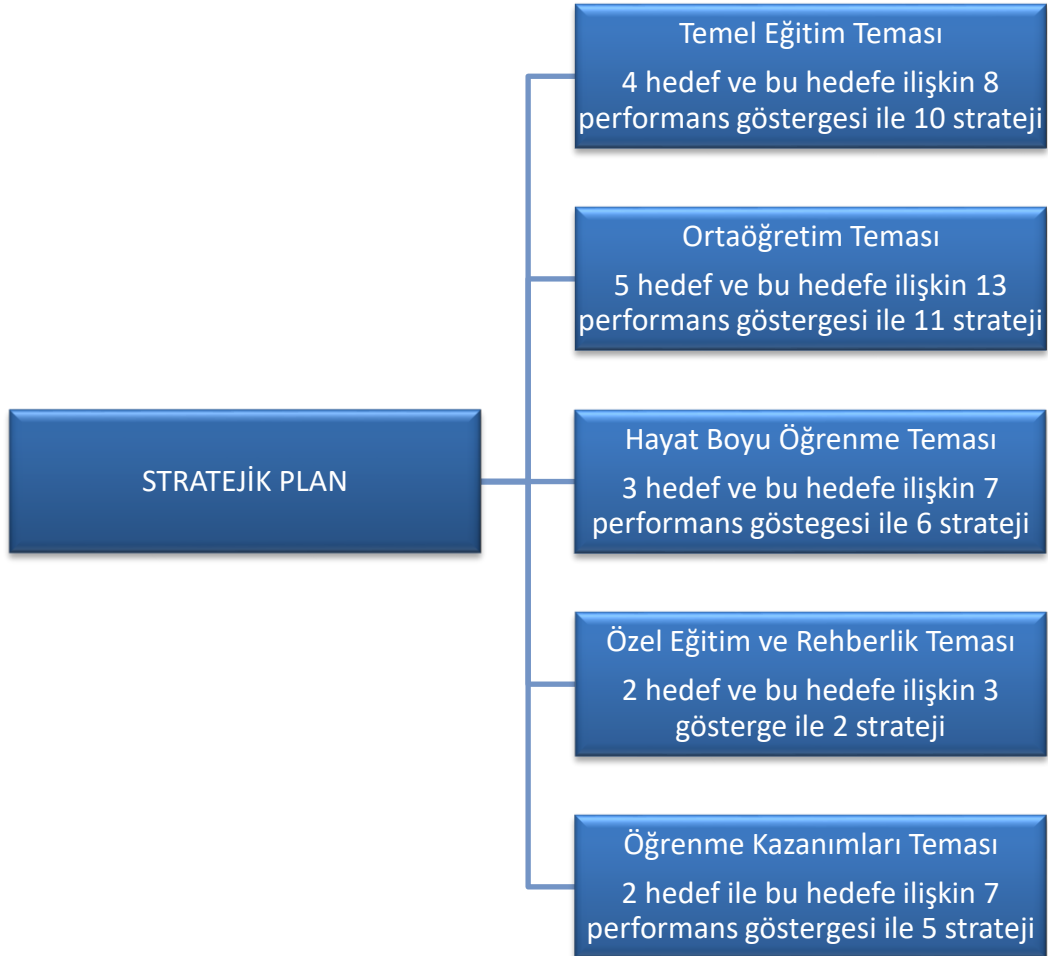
STRATEJİK PLAN

Temel Eğitim Teması

4 hedef ve bu hedefe ilişkin 8 performans göstergesi ile 10 strateji

Ortaöğretim Teması

5 hedef ve bu hedefe ilişkin 13 performans göstergesi ile 11 strateji

Hayat Boyu Öğrenme Teması

3 hedef ve bu hedefe ilişkin 7 performans göstegesi ile 6 strateji

Özel Eğitim ve Rehberlik Teması

2 hedef ve bu hedefe ilişkin 3 gösterge ile 2 strateji

Öğrenme Kazanımları Teması

2 hedef ile bu hedefe ilişkin 7 performans göstergesi ile 5 strateji